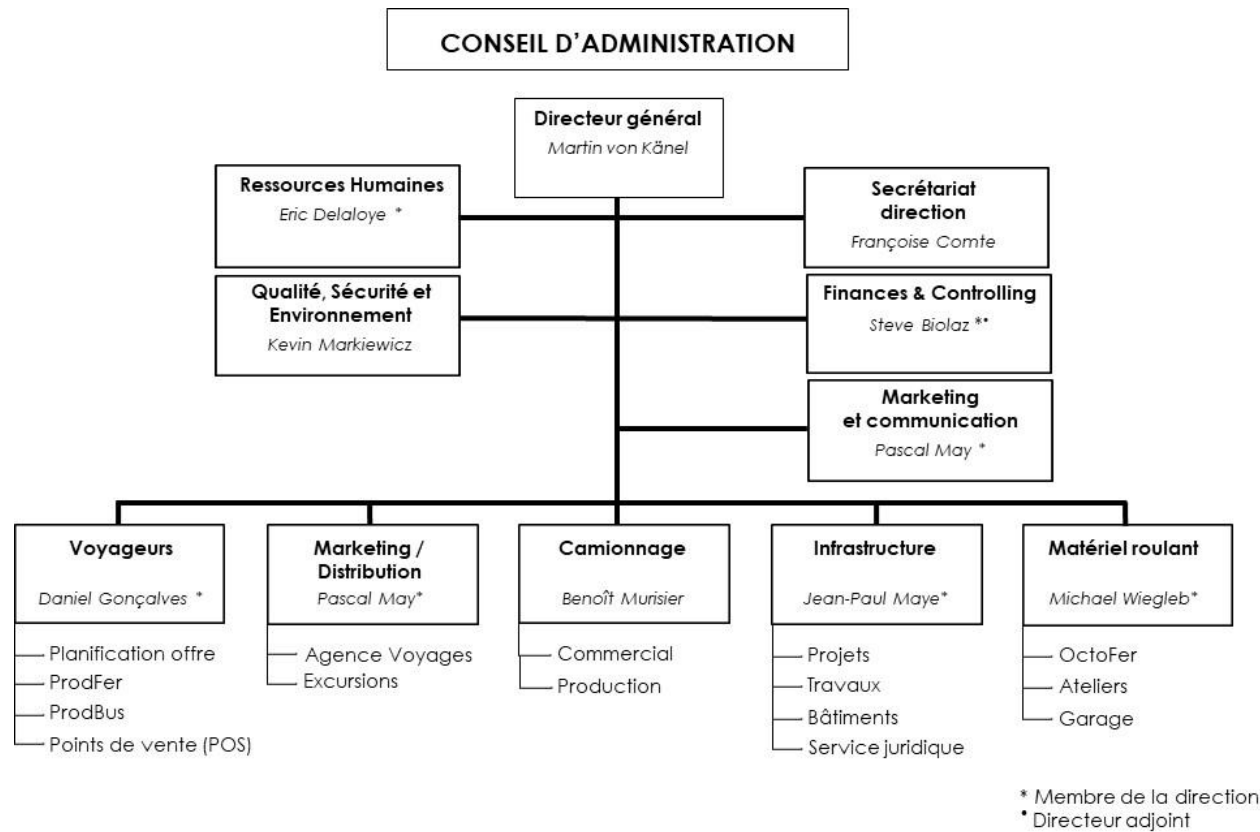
CONSEIL D'ADMINISTRATION

Directeur général
Martin von Känel

Ressources Humaines
Eric Delaloye *

Secrétariat direction
Françoise Comte

Qualité, Sécurité et Environnement
Kevin Markiewicz

Finances & Controlling
Steve Biolaz *•

Marketing et communication
Pascal May *

Voyageurs
Daniel Gonçalves *
Planification offre
ProdFer
ProdBus
Points de vente (POS)

Marketing / Distribution
Pascal May*
Agence Voyages
Excursions

Camionnage
Benoît Murisier
Commercial
Production

Infrastructure
Jean-Paul Maye*
Projets
Travaux
Bâtiments
Service juridique

Matériel roulant
Michael Wiegleb*
OctoFer
Ateliers
Garage

* Membre de la direction
• Directeur adjoint